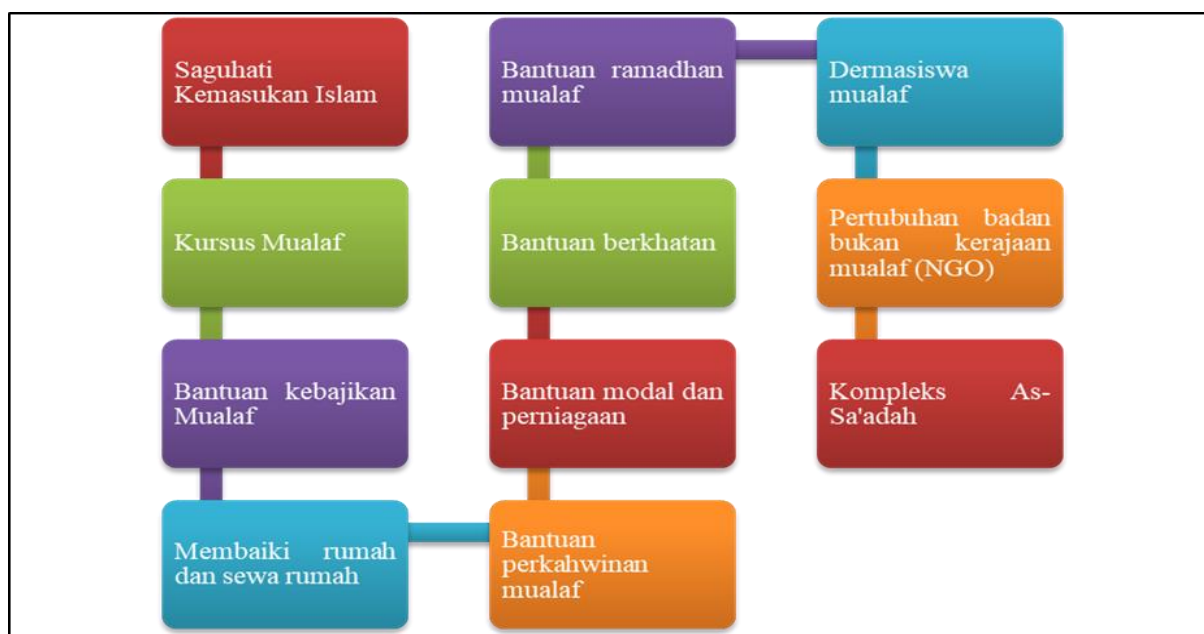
Saguhati Kemasukan Islam

Kursus Mualaf

Bantuan kebajikan Mualaf

Membaiki rumah dan sewa rumah

Bantuan perkahwinan mualaf

Bantuan modal dan perniagaan

Bantuan berkhatan

Bantuan ramadhan mualaf

Dermasiswa mualaf

Pertubuhan badan bukan kerajaan mualaf (NGO)

Kompleks As-Sa'adah